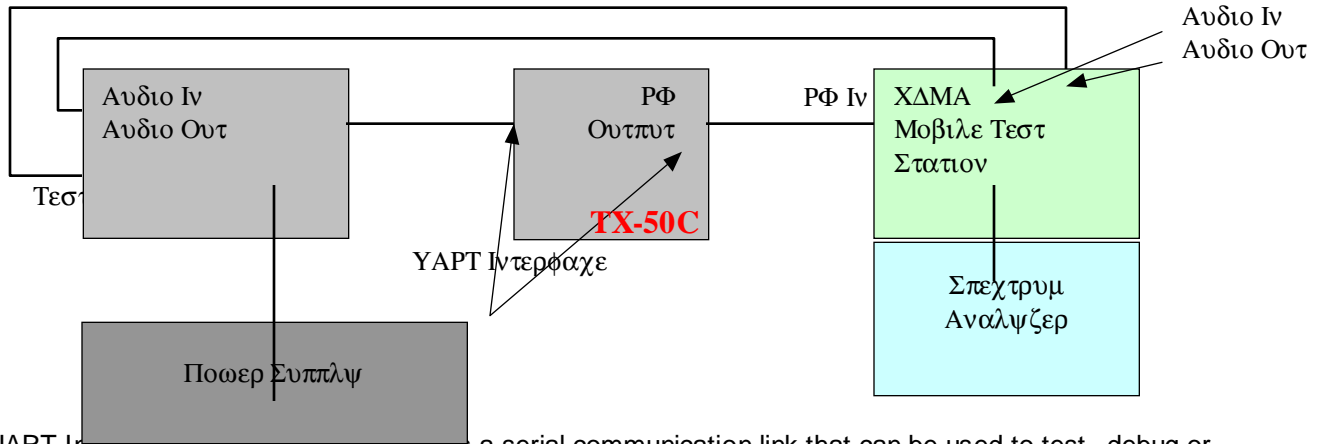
Αυδιο Ιν
Αυδιο Ουτ

Αυδιο Ιν
Αυδιο Ουτ

Τεστ

ΡΦ
Ουτπυτ

TX-50C

ΡΦ Ιν

ΧΔΜΑ
Μοβιλε Τεστ
Στατιον

ΥΑΡΤ Ιντερφαχε

Σπεχτρυμ
Αναλψζερ

Ποωερ Συππλψ

UART In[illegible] a serial communication link that can be used to test, debug or